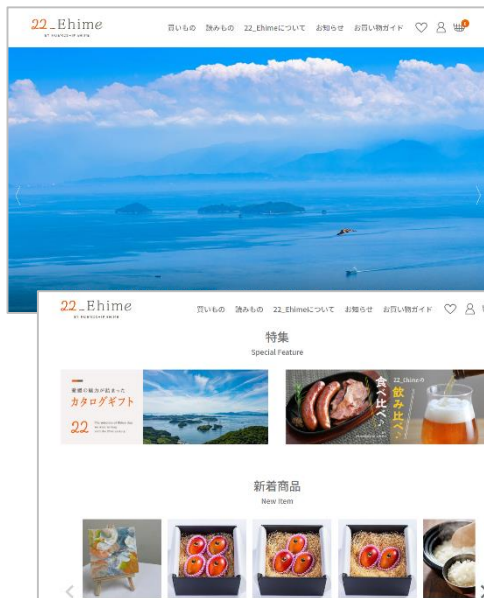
22_Ehime
BY HAKUSHIMA SHOTEN

買いもの　読みもの　22_Ehimeについて　お知らせ　お買い物ガイド

22_Ehime
BY HAKUSHIMA SHOTEN

買いもの　読みもの　22_Ehimeについて　お知らせ　お買い物ガイド

特集
Special Feature

愛媛の魅力が詰まった
カタログギフト
22

食べ比べ
22_Ehimeの
飲み比べ

新着商品
New Item